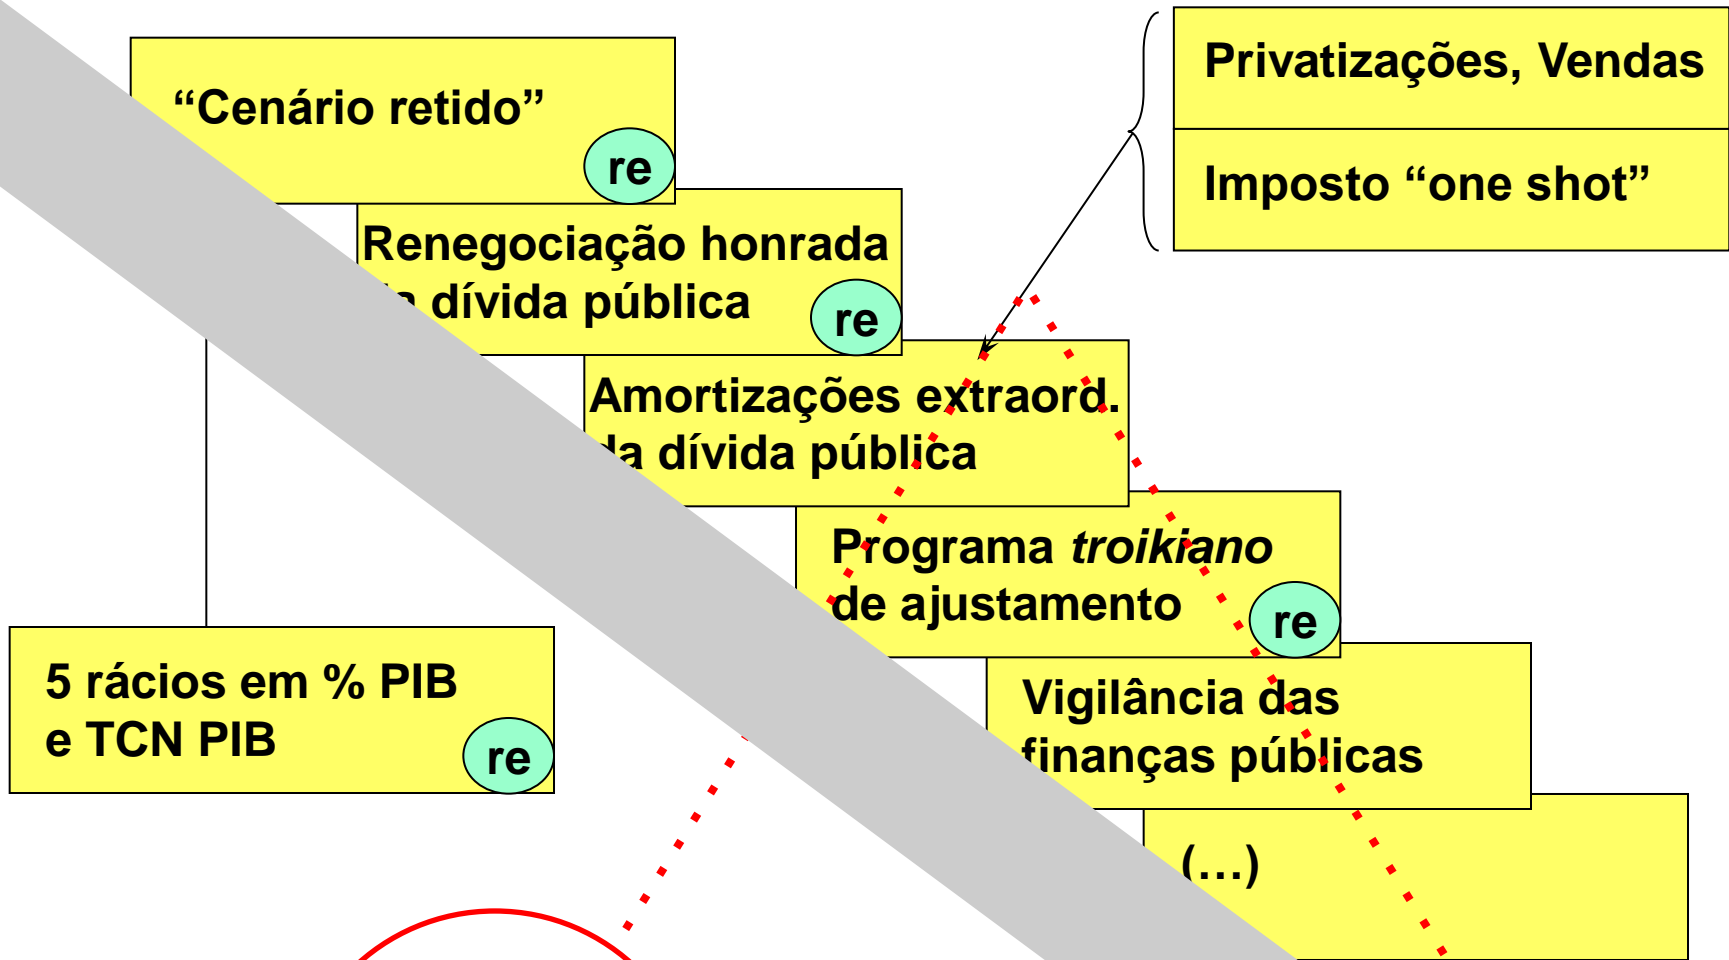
“Cenário retido”

re

Renegociação honrada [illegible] dívida pública

re

Amortizações extraord. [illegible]a dívida pública

Programa *troikiano* de ajustamento

re

Vigilância das finanças públicas

(…)

Privatizações, Vendas

Imposto “one shot”

5 rácios em % PIB e TCN PIB

re